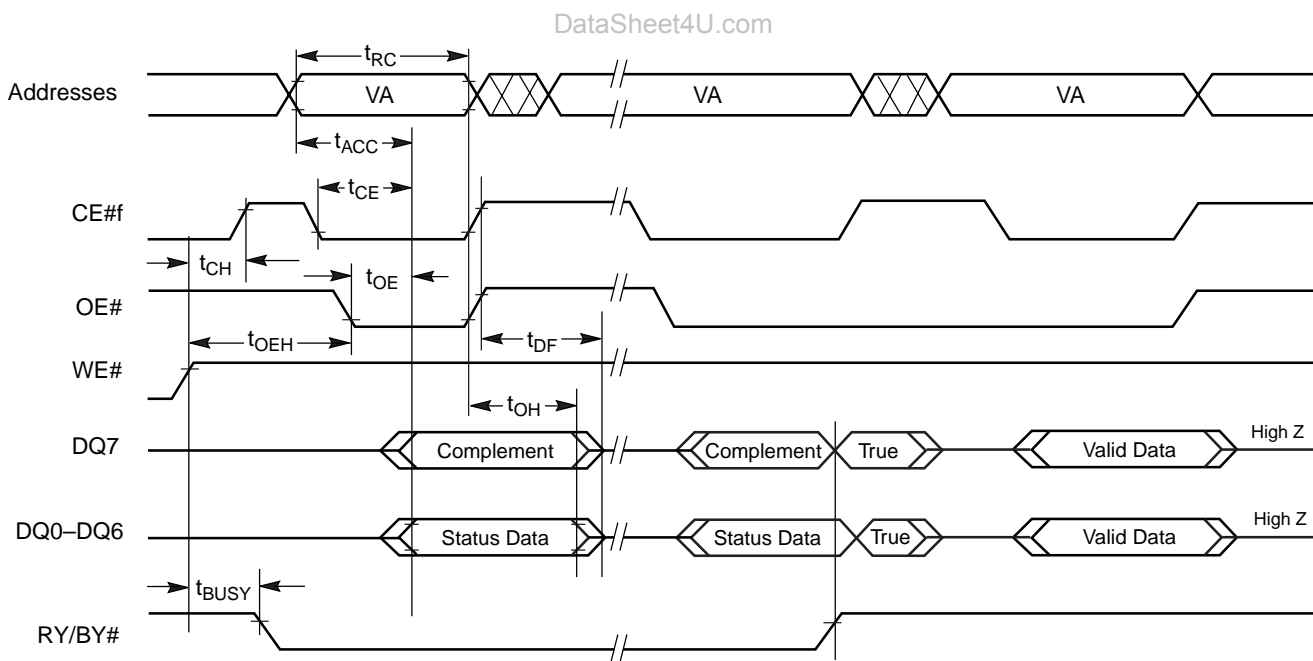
DataSheet4U.com

Addresses

$t_{RC}$

VA

VA

VA

$t_{ACC}$

CE#f

$t_{CE}$

$t_{CH}$

$t_{OE}$

OE#

$t_{OEH}$

$t_{DF}$

WE#

$t_{OH}$

DQ7

Complement

Complement

True

Valid Data

High Z

DQ0–DQ6

Status Data

Status Data

True

Valid Data

High Z

$t_{BUSY}$

RY/BY#